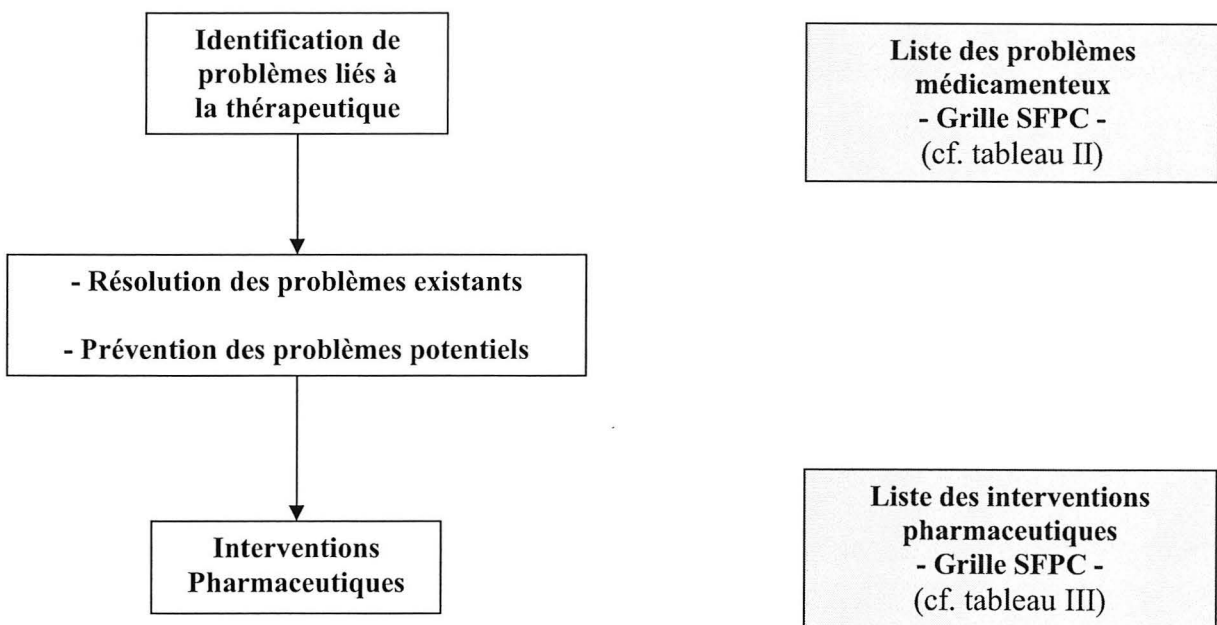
Identification de problèmes liés à la thérapeutique

Liste des problèmes médicamenteux
- Grille SFPC -
(cf. tableau II)

- Résolution des problèmes existants

- Prévention des problèmes potentiels

Interventions Pharmaceutiques

Liste des interventions pharmaceutiques
- Grille SFPC -
(cf. tableau III)